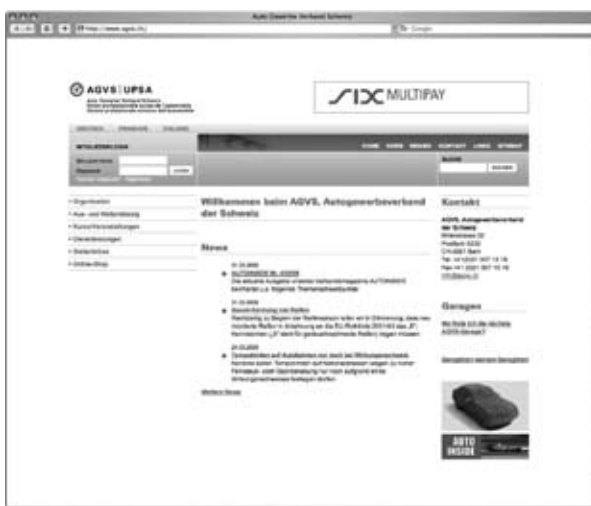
Auto Gewerbe Verband Schweiz

http://www.agvs.ch/

Google

AGVS | UPSA

Auto Gewerbe Verband Schweiz

SIX MULTIPAY

DEUTSCH FRANÇAIS ITALIANO

MITGLIEDERLOGIN

Benutzername

Passwort

LOGIN

HOME SUCHE NEWS KONTAKT LINKS SITEMAP

SUCHE

SUCHEN

• Organisation

• Aus- und Weiterbildung

• Kurse/Veranstaltungen

• Dienstleistungen

• Stellenbörse

• Online-Shop

Willkommen beim AGVS, Autogewerbeverband der Schweiz

News

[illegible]

Weitere News

Kontakt

AGVS Autogewerbeverband der Schweiz

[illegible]

Garagen

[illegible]

AUTO INSIDE